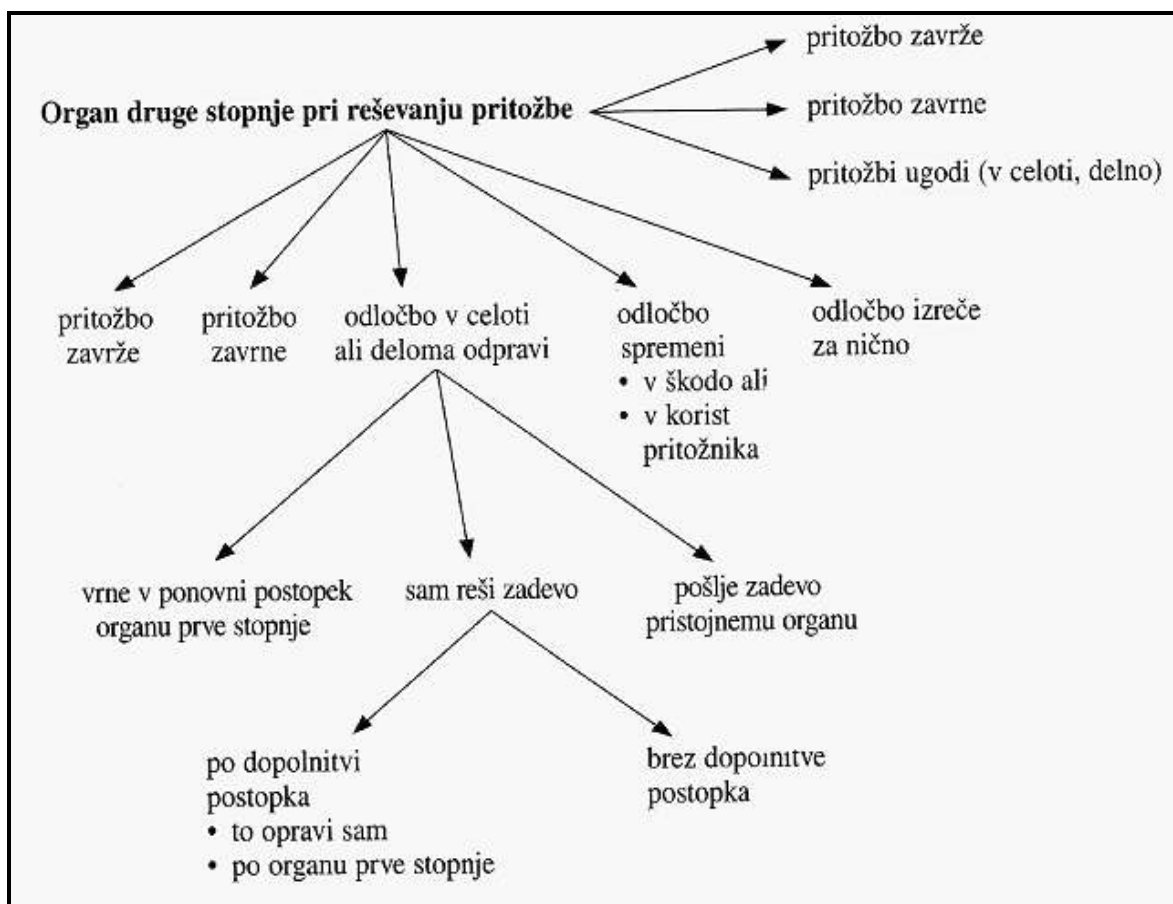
Organ druge stopnje pri reševanju pritožbe

pritožbo zavrže

pritožbo zavrne

pritožbi ugodi (v celoti, delno)

pritožbo zavrže

pritožbo zavrne

odločbo v celoti ali deloma odpravi

odločbo spremeni
• v škodo ali
• v korist pritožnika

odločbo izreče za nično

vrne v ponovni postopek organu prve stopnje

sam reši zadevo

pošlje zadevo pristojnemu organu

po dopolnitvi postopka
• to opravi sam
• po organu prve stopnje

brez dopolnitve postopka